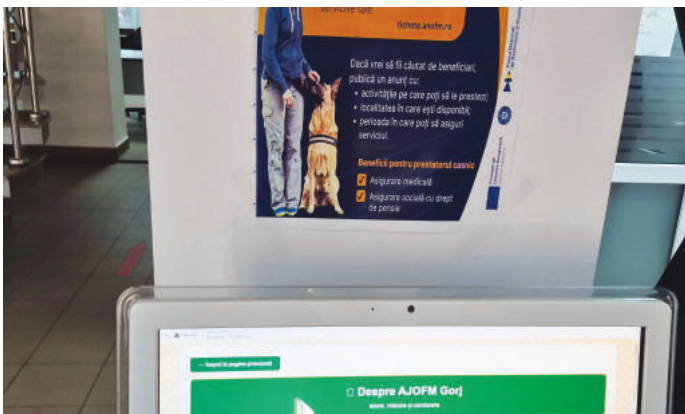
serviciile tale.

fisiere.anofm.ro

Dacă vrei să fii căutat de beneficiari, publică un anunț cu:

• activitățile pe care poți să le prestezi;
• localitatea în care ești disponibil;
• perioada în care poți să asiguri serviciul.

Beneficii pentru prestatorul casnic

Asigurare medicală

Asigurare socială cu drept de pensie

← Înapoi la pagina principală

Despre AJOFM Gorj

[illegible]